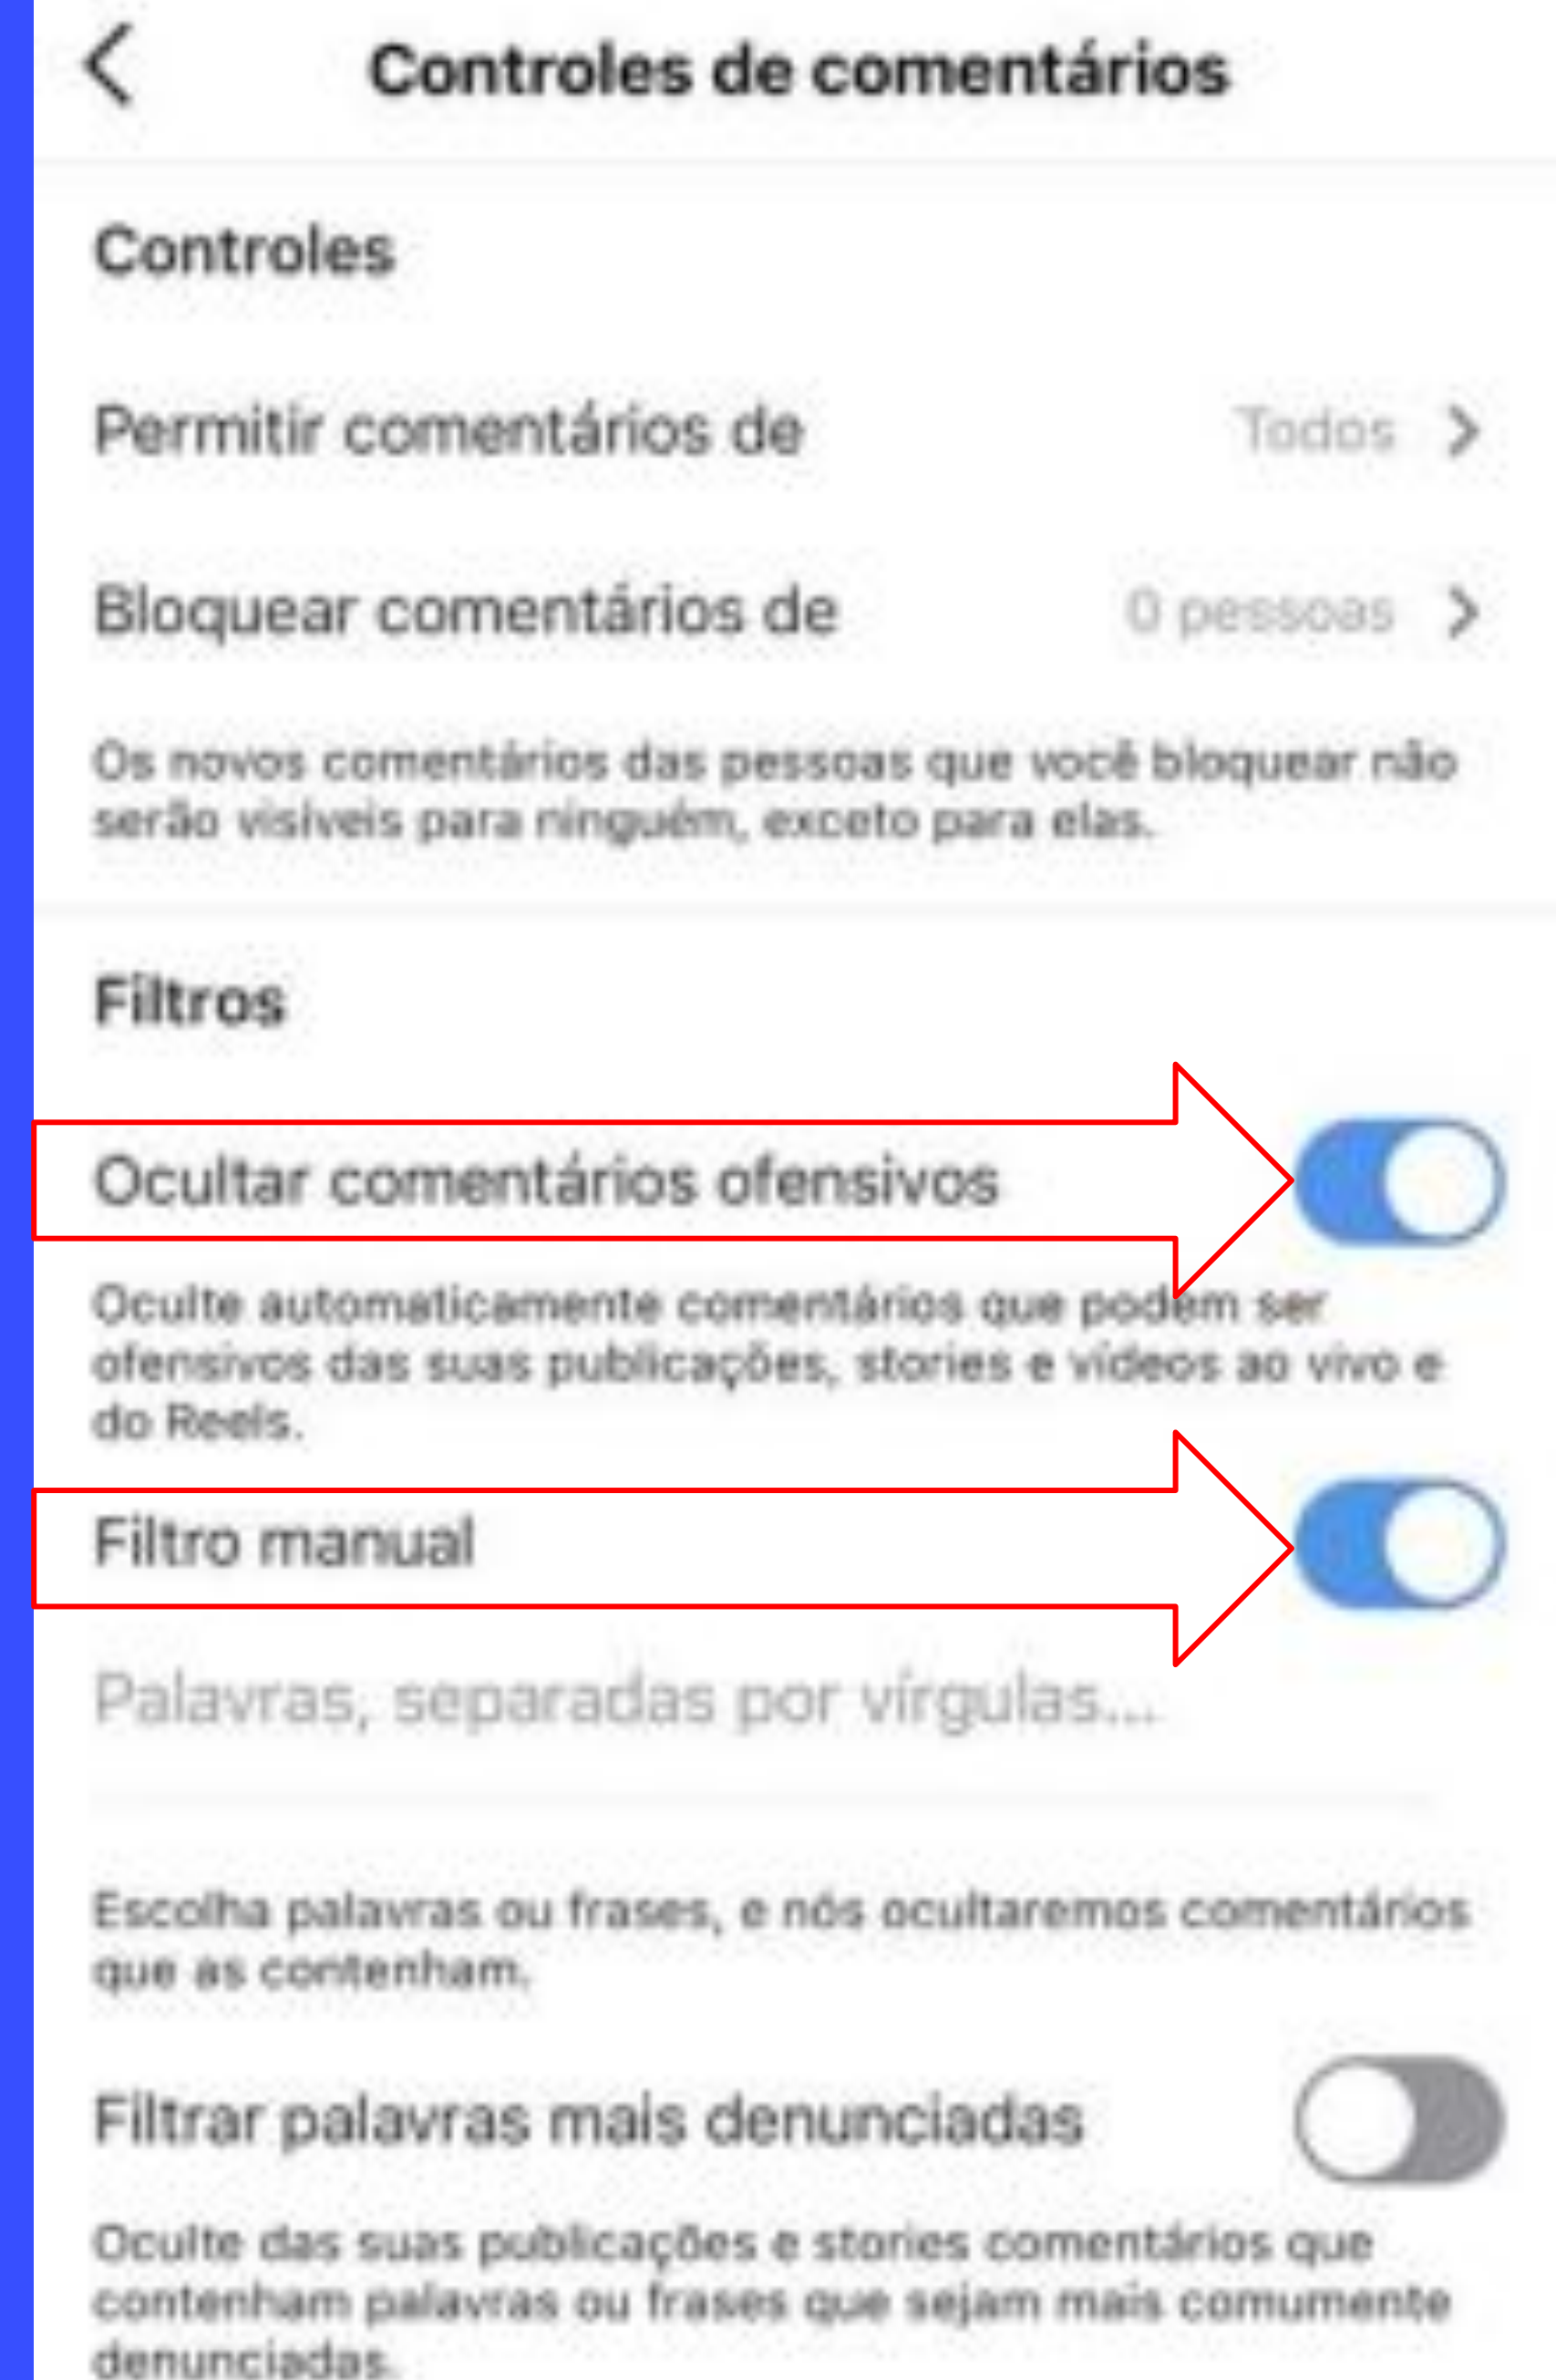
Controles de comentários

Controles

Permitir comentários de Todos

Bloquear comentários de 0 pessoas

Os novos comentários das pessoas que você bloquear não serão visíveis para ninguém, exceto para elas.

Filtros

Ocultar comentários ofensivos

Oculte automaticamente comentários que podem ser ofensivos das suas publicações, stories e vídeos ao vivo e do Reels.

Filtro manual

Palavras, separadas por vírgulas...

Escolha palavras ou frases, e nós ocultaremos comentários que as contenham.

Filtrar palavras mais denunciadas

Oculte das suas publicações e stories comentários que contenham palavras ou frases que sejam mais comumente denunciadas.